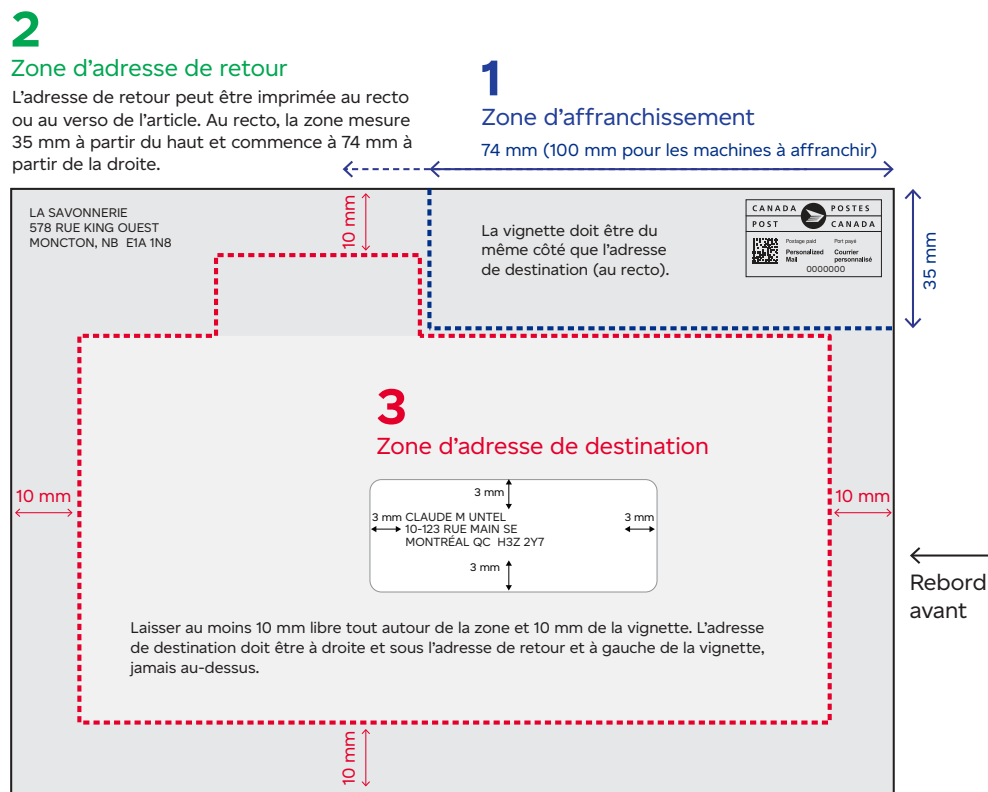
2
Zone d'adresse de retour
L'adresse de retour peut être imprimée au recto ou au verso de l'article. Au recto, la zone mesure 35 mm à partir du haut et commence à 74 mm à partir de la droite.

1
Zone d'affranchissement
74 mm (100 mm pour les machines à affranchir)

LA SAVONNERIE
578 RUE KING OUEST
MONCTON, NB E1A 1N8

10 mm

La vignette doit être du même côté que l'adresse de destination (au recto).

CANADA POSTES
POST CANADA
Postage paid Port payé
Personalized Mail Courrier personnalisé
0000000

35 mm

3
Zone d'adresse de destination

10 mm

3 mm
3 mm CLAUDE M UNTEL
10-123 RUE MAIN SE
MONTRÉAL QC H3Z 2Y7
3 mm
3 mm

10 mm

Rebord avant

Laisser au moins 10 mm libre tout autour de la zone et 10 mm de la vignette. L'adresse de destination doit être à droite et sous l'adresse de retour et à gauche de la vignette, jamais au-dessus.

10 mm